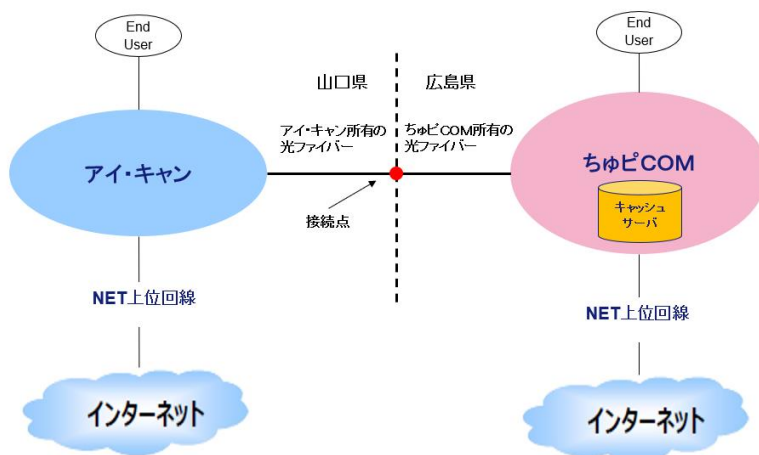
End User

End User

山口県

広島県

アイ・キャン所有の光ファイバー

ちゅピCOM所有の光ファイバー

アイ・キャン

ちゅピCOM

キャッシュサーバ

接続点

NET上位回線

NET上位回線

インターネット

インターネット